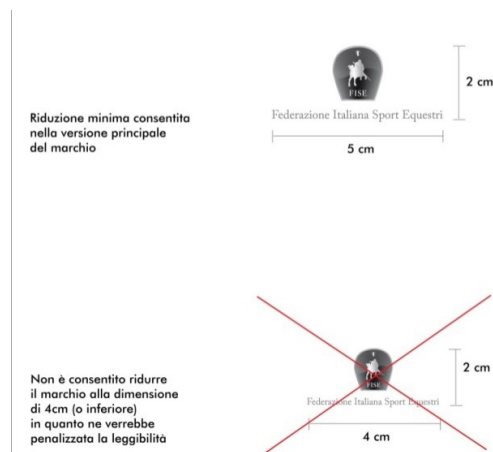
Riduzione minima consentita nella versione principale del marchio

FISE

Federazione Italiana Sport Equestri

2 cm

5 cm

Non è consentito ridurre il marchio alla dimensione di 4cm (o inferiore) in quanto ne verrebbe penalizzata la leggibilità

FISE

Federazione Italiana Sport Equestri

2 cm

4 cm